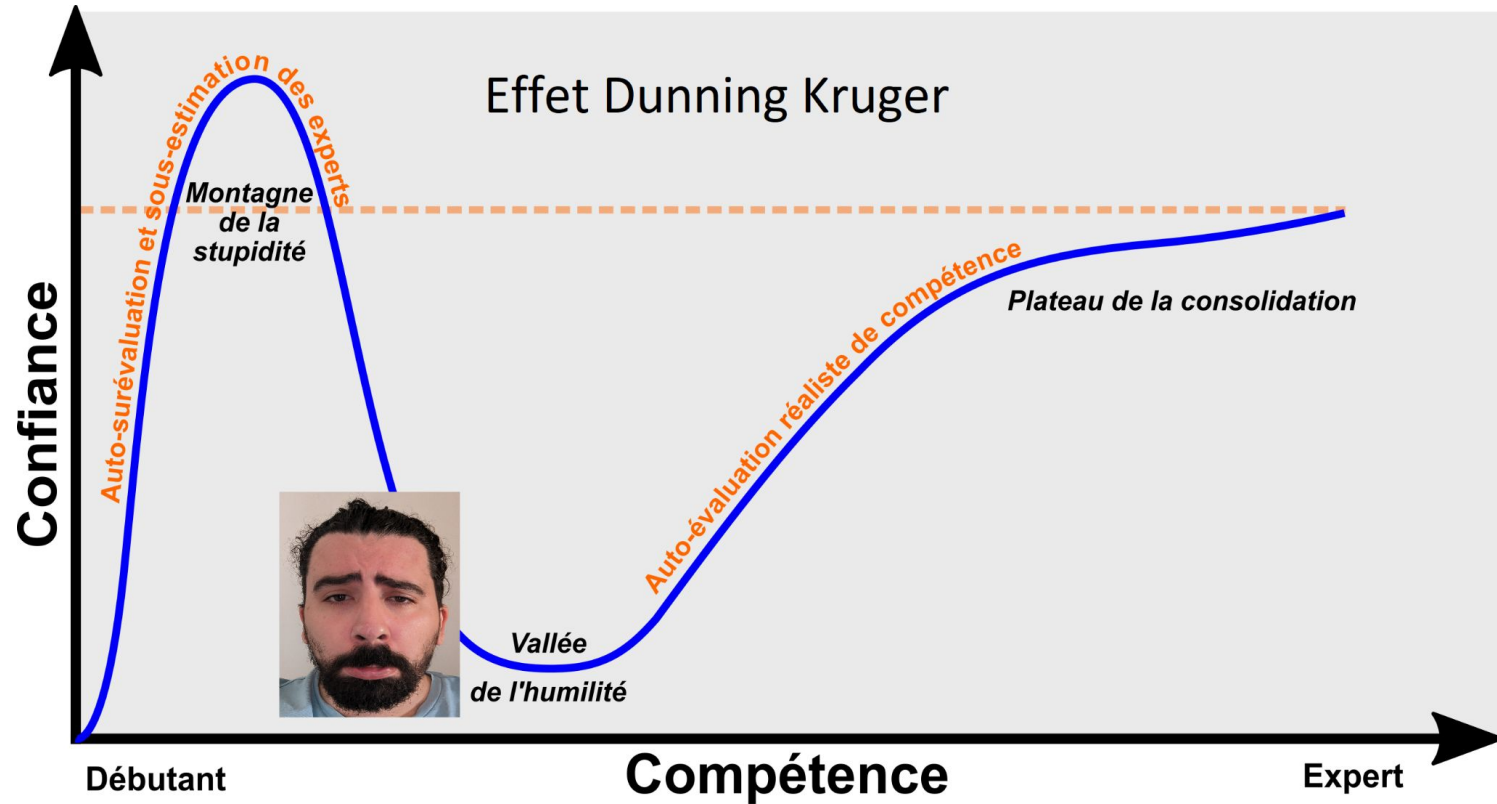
Effet Dunning Kruger

Confiance

Auto-surévaluation et sous-estimation des experts

Montagne de la stupidité

Auto-évaluation réaliste de compétence

Plateau de la consolidation

Vallée de l'humilité

Débutant

Compétence

Expert